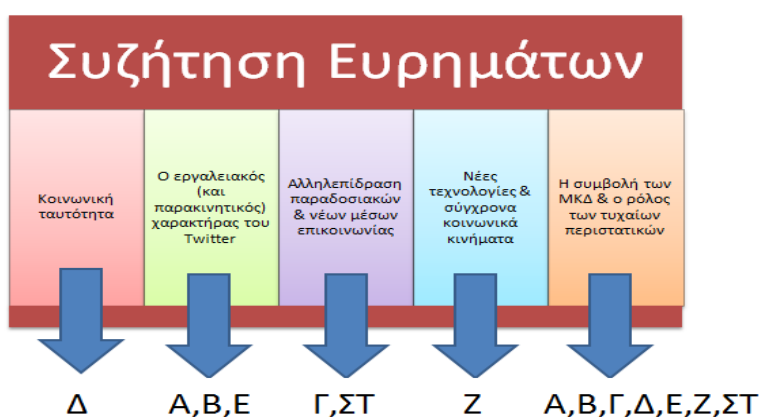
Συζήτηση Ευρημάτων

Κοινωνική ταυτότητα

Ο εργαλειακός (και παρακινητικός) χαρακτήρας του Twitter

Αλληλεπίδραση παραδοσιακών & νέων μέσων επικοινωνίας

Νέες τεχνολογίες & σύγχρονα κοινωνικά κινήματα

Η συμβολή των ΜΚΔ & ο ρόλος των τυχαίων περιστατικών

Δ

Α,Β,Ε

Γ,ΣΤ

Ζ

Α,Β,Γ,Δ,Ε,Ζ,ΣΤ